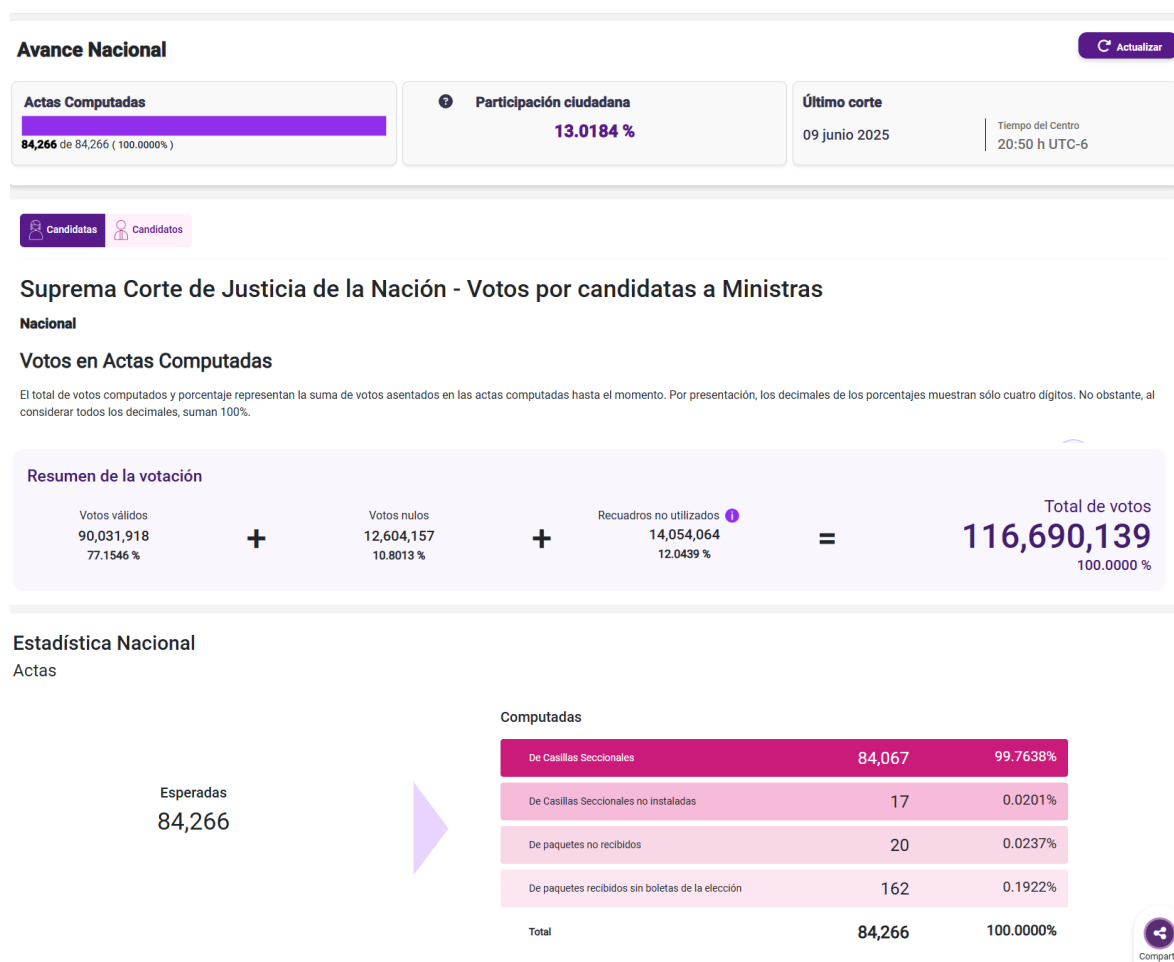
Avance Nacional

Actualizar

Actas Computadas

84,266 de 84,266 ( 100.0000% )

Participación ciudadana

13.0184 %

Último corte

09 junio 2025

Tiempo del Centro

20:50 h UTC-6

Candidatas

Candidatos

Suprema Corte de Justicia de la Nación - Votos por candidatas a Ministras

Nacional

Votos en Actas Computadas

El total de votos computados y porcentaje representan la suma de votos asentados en las actas computadas hasta el momento. Por presentación, los decimales de los porcentajes muestran sólo cuatro dígitos. No obstante, al considerar todos los decimales, suman 100%.

Resumen de la votación

Votos válidos
90,031,918
77.1546 %

+

Votos nulos
12,604,157
10.8013 %

+

Recuadros no utilizados
14,054,064
12.0439 %

=

Total de votos
116,690,139
100.0000 %

Estadística Nacional

Actas

Esperadas
84,266

Computadas

| | | |
|---|---|---|
| De Casillas Seccionales | 84,067 | 99.7638% |
| De Casillas Seccionales no instaladas | 17 | 0.0201% |
| De paquetes no recibidos | 20 | 0.0237% |
| De paquetes recibidos sin boletas de la elección | 162 | 0.1922% |
| Total | 84,266 | 100.0000% |

Compart